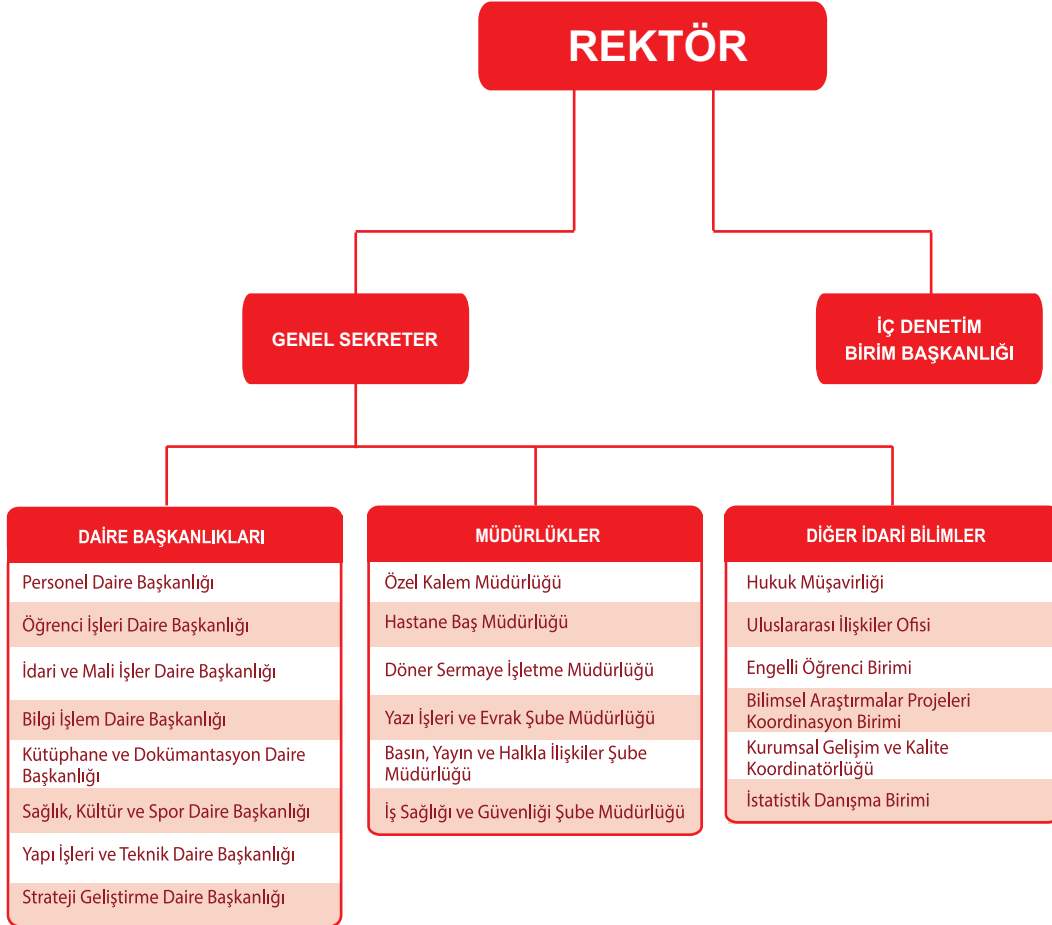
REKTÖR

GENEL SEKRETER

İÇ DENETİM BİRİM BAŞKANLIĞI

DAİRE BAŞKANLIKLARI

Personel Daire Başkanlığı

Öğrenci İşleri Daire Başkanlığı

İdari ve Mali İşler Daire Başkanlığı

Bilgi İşlem Daire Başkanlığı

Kütüphane ve Dokümantasyon Daire Başkanlığı

Sağlık, Kültür ve Spor Daire Başkanlığı

Yapı İşleri ve Teknik Daire Başkanlığı

Strateji Geliştirme Daire Başkanlığı

MÜDÜRLÜKLER

Özel Kalem Müdürlüğü

Hastane Baş Müdürlüğü

Döner Sermaye İşletme Müdürlüğü

Yazı İşleri ve Evrak Şube Müdürlüğü

Basın, Yayın ve Halkla İlişkiler Şube Müdürlüğü

İş Sağlığı ve Güvenliği Şube Müdürlüğü

DİĞER İDARİ BİLİMLER

Hukuk Müşavirliği

Uluslararası İlişkiler Ofisi

Engelli Öğrenci Birimi

Bilimsel Araştırmalar Projeleri Koordinasyon Birimi

Kurumsal Gelişim ve Kalite Koordinatörlüğü

İstatistik Danışma Birimi